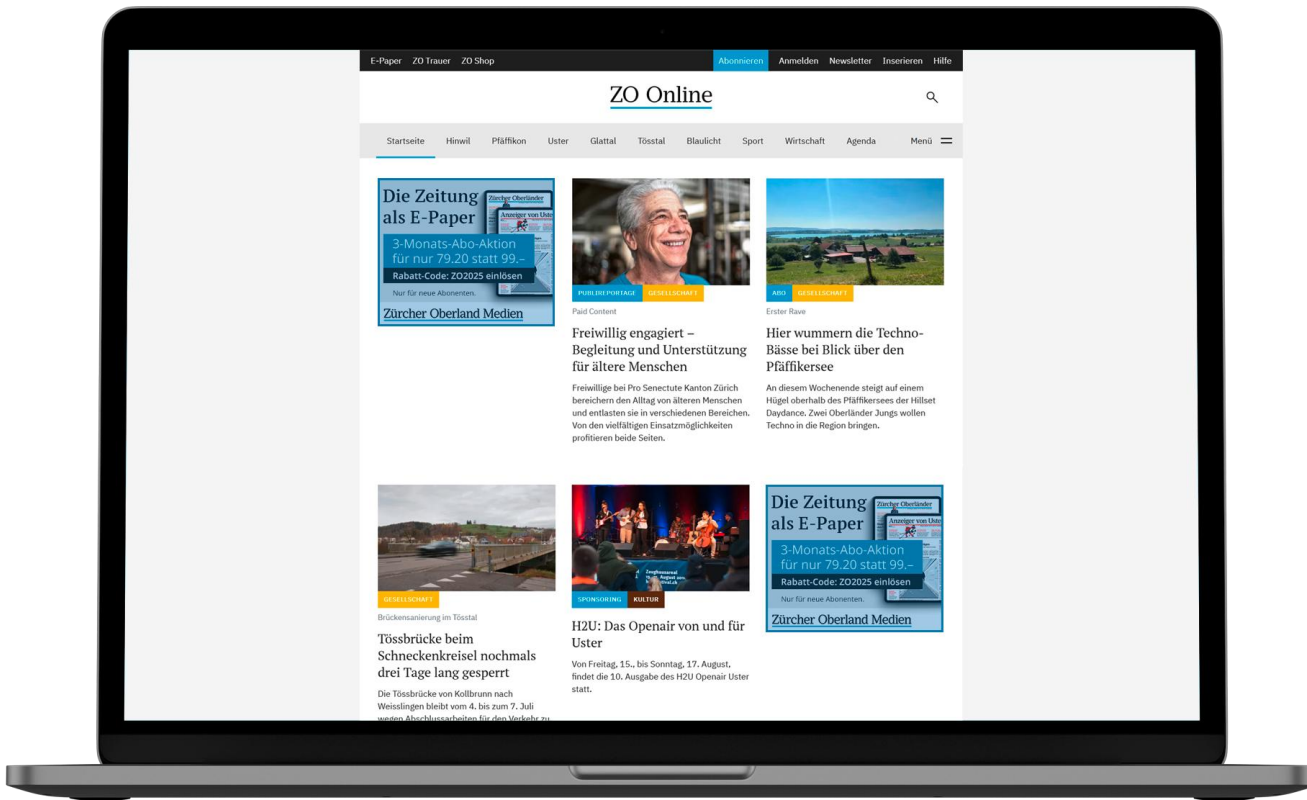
E-Paper ZO Trauer ZO Shop

Abonnieren Anmelden Newsletter Inserieren Hilfe

ZO Online

Startseite Hinwil Pfäffikon Uster Glattal Tösstal Blaulicht Sport Wirtschaft Agenda Menü

Die Zeitung als E-Paper
Zürcher Oberländer
Anzeiger von Uster
3-Monats-Abo-Aktion für nur 79.20 statt 99.–
Rabatt-Code: ZO2025 einlösen
Nur für neue Abonenten.
Zürcher Oberland Medien

PUBLIREPORTAGE GESELLSCHAFT
Paid Content
Freiwillig engagiert – Begleitung und Unterstützung für ältere Menschen
Freiwillige bei Pro Senectute Kanton Zürich bereichern den Alltag von älteren Menschen und entlasten sie in verschiedenen Bereichen. Von den vielfältigen Einsatzmöglichkeiten profitieren beide Seiten.

ABO GESELLSCHAFT
Erster Rave
Hier wummern die Techno-Bässe bei Blick über den Pfäffikersee
An diesem Wochenende steigt auf einem Hügel oberhalb des Pfäffikersees der Hillset Daydance. Zwei Oberländer Jungs wollen Techno in die Region bringen.

GESELLSCHAFT
Brückensanierung im Tösstal
Tössbrücke beim Schneckenkreisel nochmals drei Tage lang gesperrt
Die Tössbrücke von Kollbrunn nach Weisslingen bleibt vom 4. bis zum 7. Juli wegen Abschlussarbeiten für den Verkehr zu

SPONSORING KULTUR
H2U: Das Openair von und für Uster
Von Freitag, 15., bis Sonntag, 17. August, findet die 10. Ausgabe des H2U Openair Uster statt.

Die Zeitung als E-Paper
Zürcher Oberländer
Anzeiger von Uster
3-Monats-Abo-Aktion für nur 79.20 statt 99.–
Rabatt-Code: ZO2025 einlösen
Nur für neue Abonenten.
Zürcher Oberland Medien